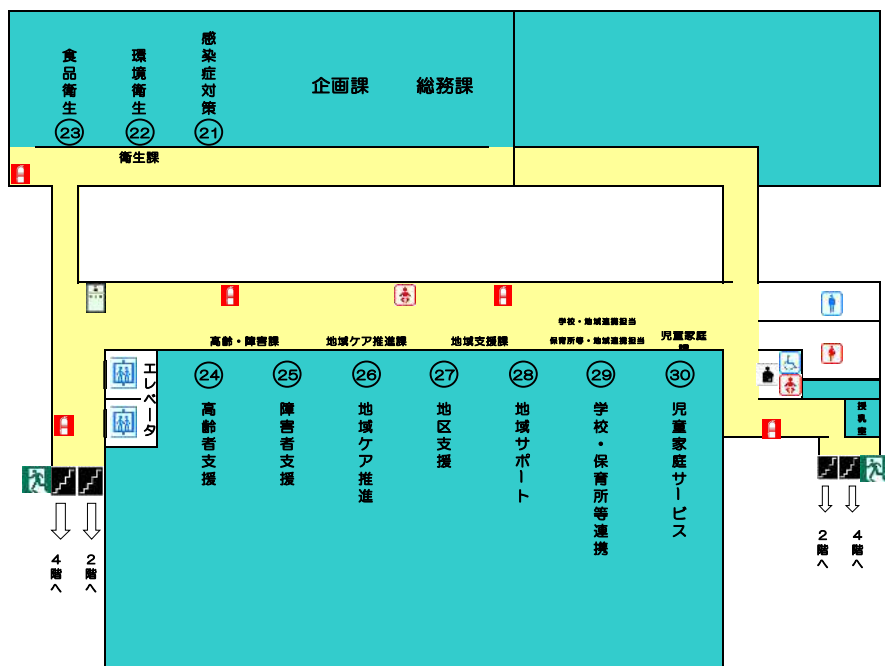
食品衛生
㉓

環境衛生
㉒

感染症対策
㉑

企画課

総務課

衛生課

授乳室

学校・地域連携担当
保育所等・地域連携担当

高齢・障害課

地域ケア推進課

地域支援課

児童家庭課

エレベータ

㉔
高齢者支援

㉕
障害者支援

㉖
地域ケア推進

㉗
地区支援

㉘
地域サポート

㉙
学校・保育所等連携

㉚
児童家庭サービス

4階へ

2階へ

2階へ

4階へ